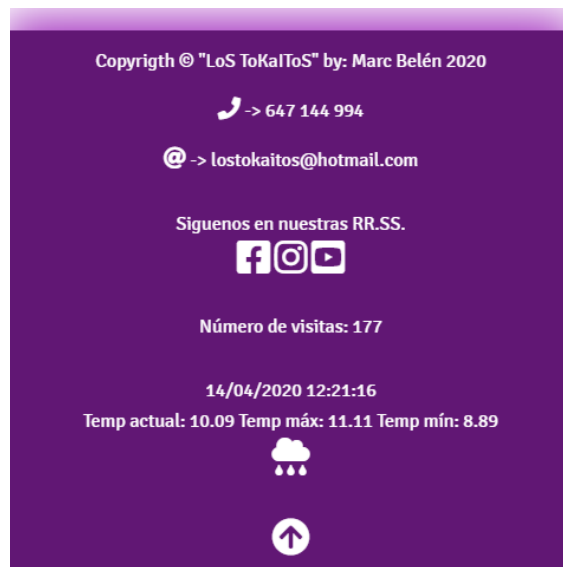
Copyrigth © "LoS ToKaIToS" by: Marc Belén 2020

-> 647 144 994

@ -> lostokaitos@hotmail.com

Siguenos en nuestras RR.SS.

Número de visitas: 177

14/04/2020 12:21:16

Temp actual: 10.09 Temp máx: 11.11 Temp mín: 8.89